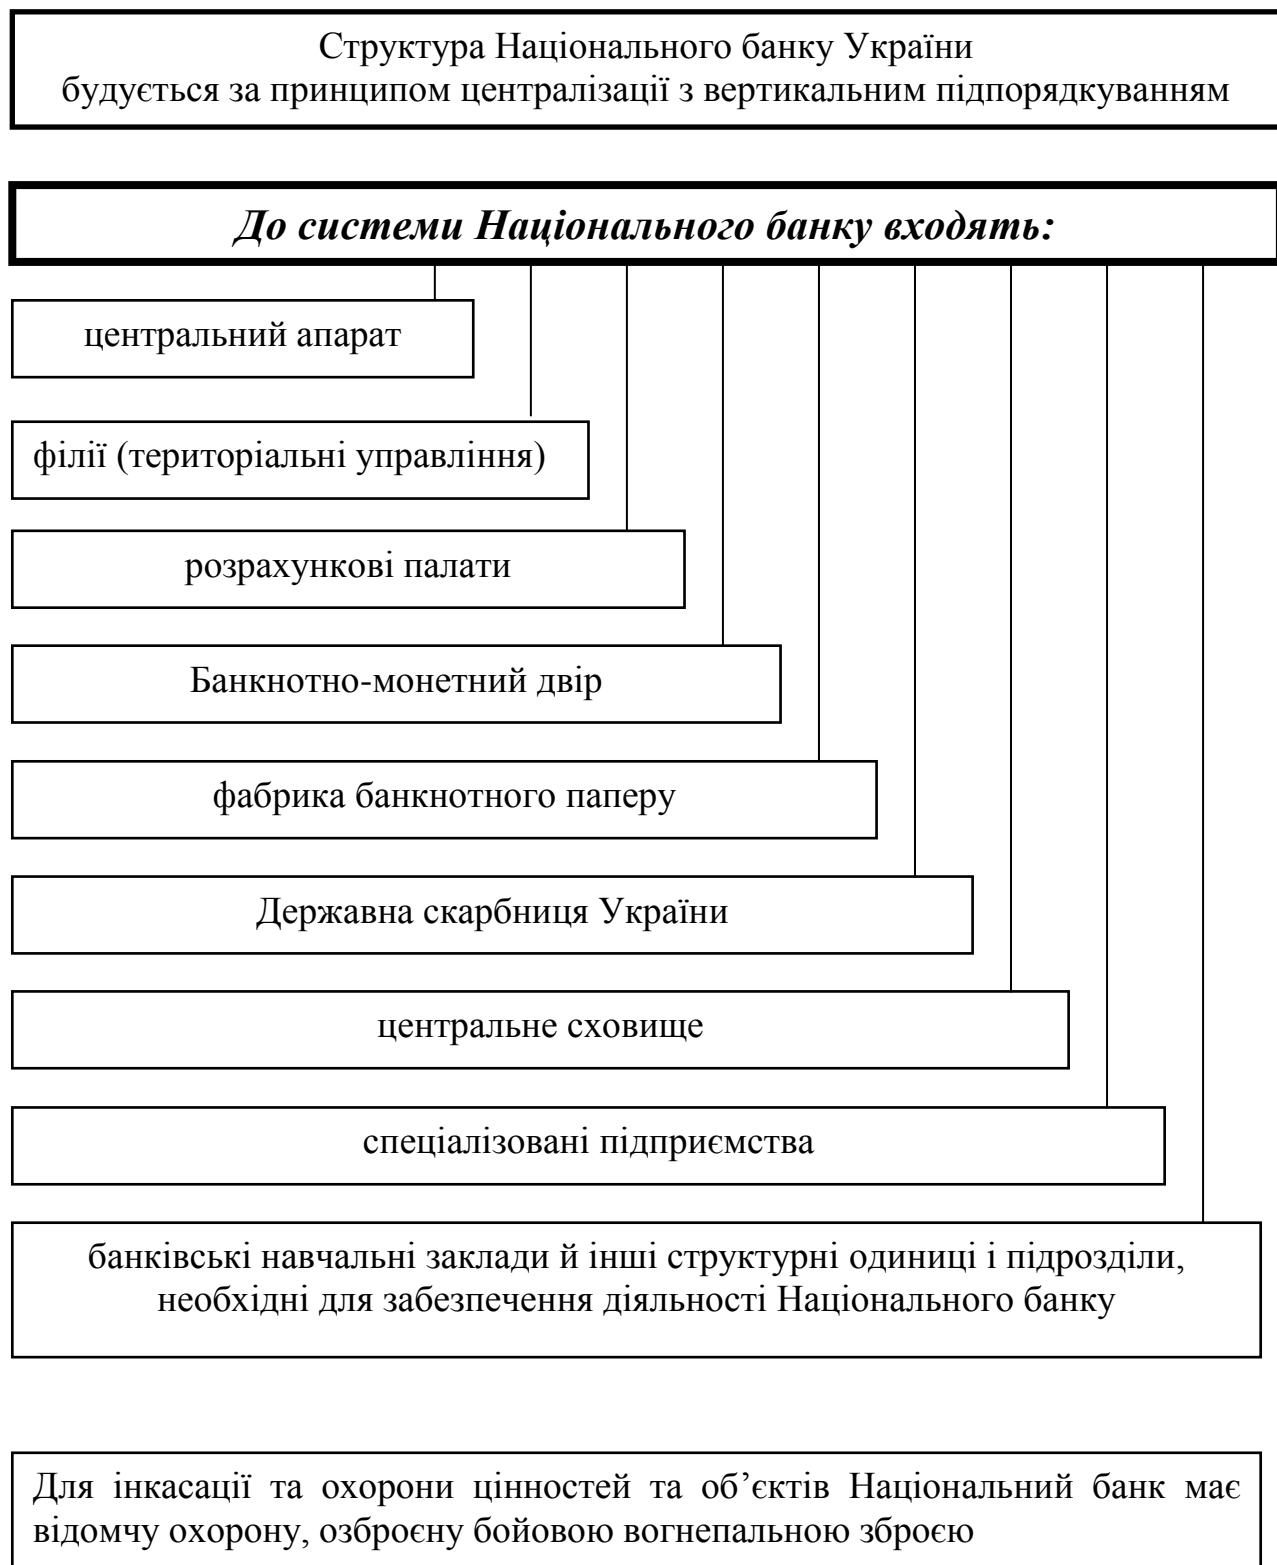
Структура Національного банку України будується за принципом централізації з вертикальним підпорядкуванням

*До системи Національного банку входять:*

центральний апарат

філії (територіальні управління)

розрахункові палати

Банкнотно-монетний двір

фабрика банкнотного паперу

Державна скарбниця України

центральне сховище

спеціалізовані підприємства

банківські навчальні заклади й інші структурні одиниці і підрозділи, необхідні для забезпечення діяльності Національного банку

Для інкасації та охорони цінностей та об’єктів Національний банк має відомчу охорону, озброєну бойовою вогнепальною зброєю